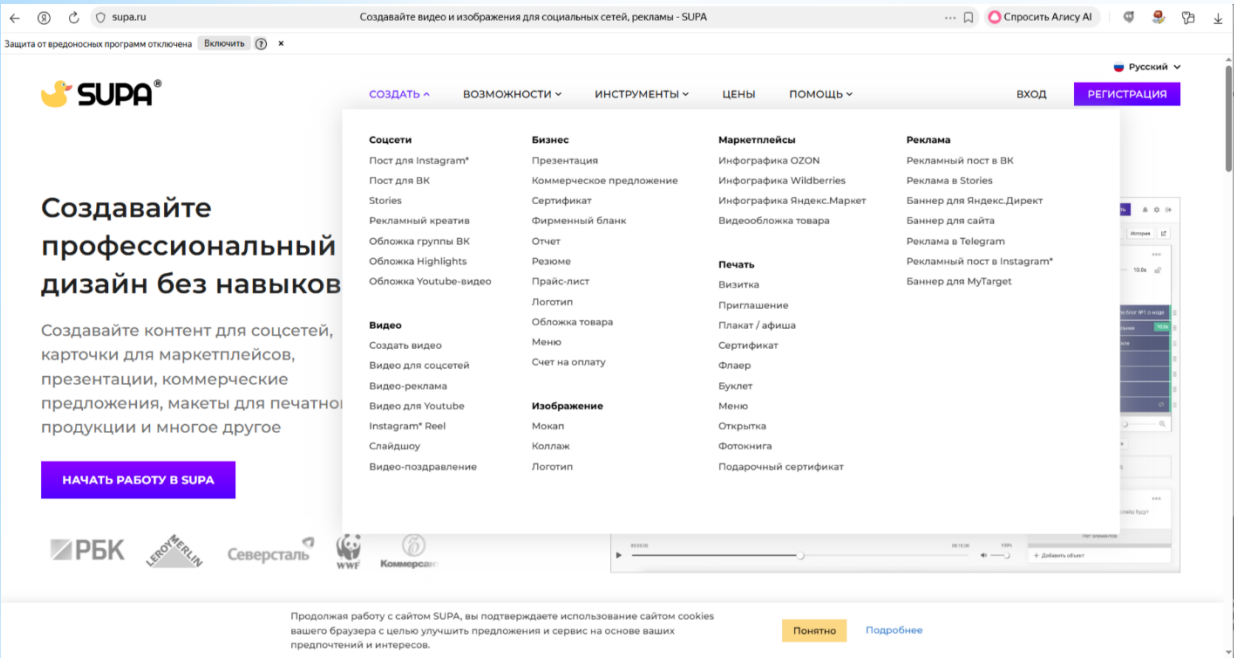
supa.ru Создавайте видео и изображения для социальных сетей, рекламы - SUPA Спросить Алису AI

Защита от вредоносных программ отключена Включить

Русский

SUPA®

СОЗДАТЬ ВОЗМОЖНОСТИ ИНСТРУМЕНТЫ ЦЕНЫ ПОМОЩЬ ВХОД РЕГИСТРАЦИЯ

Соцсети
Пост для Instagram*
Пост для ВК
Stories
Рекламный креатив
Обложка группы ВК
Обложка Highlights
Обложка Youtube-видео

Видео
Создать видео
Видео для соцсетей
Видео-реклама
Видео для Youtube
Instagram* Reel
Слайдшоу
Видео-поздравление

Бизнес
Презентация
Коммерческое предложение
Сертификат
Фирменный бланк
Отчет
Резюме
Прайс-лист
Логотип
Обложка товара
Меню
Счет на оплату

Изображение
Мокап
Коллаж
Логотип

Маркетплейсы
Инфографика OZON
Инфографика Wildberries
Инфографика Яндекс.Маркет
Видеообложка товара

Печать
Визитка
Приглашение
Плакат / афиша
Сертификат
Флаер
Буклет
Меню
Открытка
Фотокнига
Подарочный сертификат

Реклама
Рекламный пост в ВК
Реклама в Stories
Баннер для Яндекс.Директ
Баннер для сайта
Реклама в Telegram
Рекламный пост в Instagram*
Баннер для MyTarget

Создавайте профессиональный дизайн без навыков

Создавайте контент для соцсетей, карточки для маркетплейсов, презентации, коммерческие предложения, макеты для печатной продукции и многое другое

НАЧАТЬ РАБОТУ В SUPA

РБК LEROY MERLIN Северсталь WWF Коммерсант

Продолжая работу с сайтом SUPA, вы подтверждаете использование сайтом cookies вашего браузера с целью улучшить предложения и сервис на основе ваших предпочтений и интересов.

Понятно Подробнее